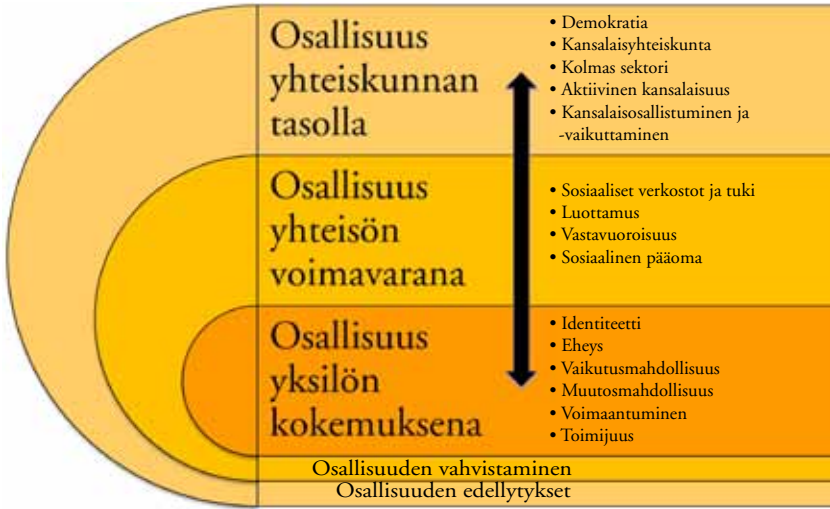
Osallisuus yhteiskunnan tasolla

• Demokratia
• Kansalaisyhteiskunta
• Kolmas sektori
• Aktiivinen kansalaisuus
• Kansalaisosallistuminen ja -vaikuttaminen

Osallisuus yhteisön voimavarana

• Sosiaaliset verkostot ja tuki
• Luottamus
• Vastavuoroisuus
• Sosiaalinen pääoma

Osallisuus yksilön kokemuksena

• Identiteetti
• Eheys
• Vaikutusmahdollisuus
• Muutosmahdollisuus
• Voimaantuminen
• Toimijuus

Osallisuuden vahvistaminen
Osallisuuden edellytykset